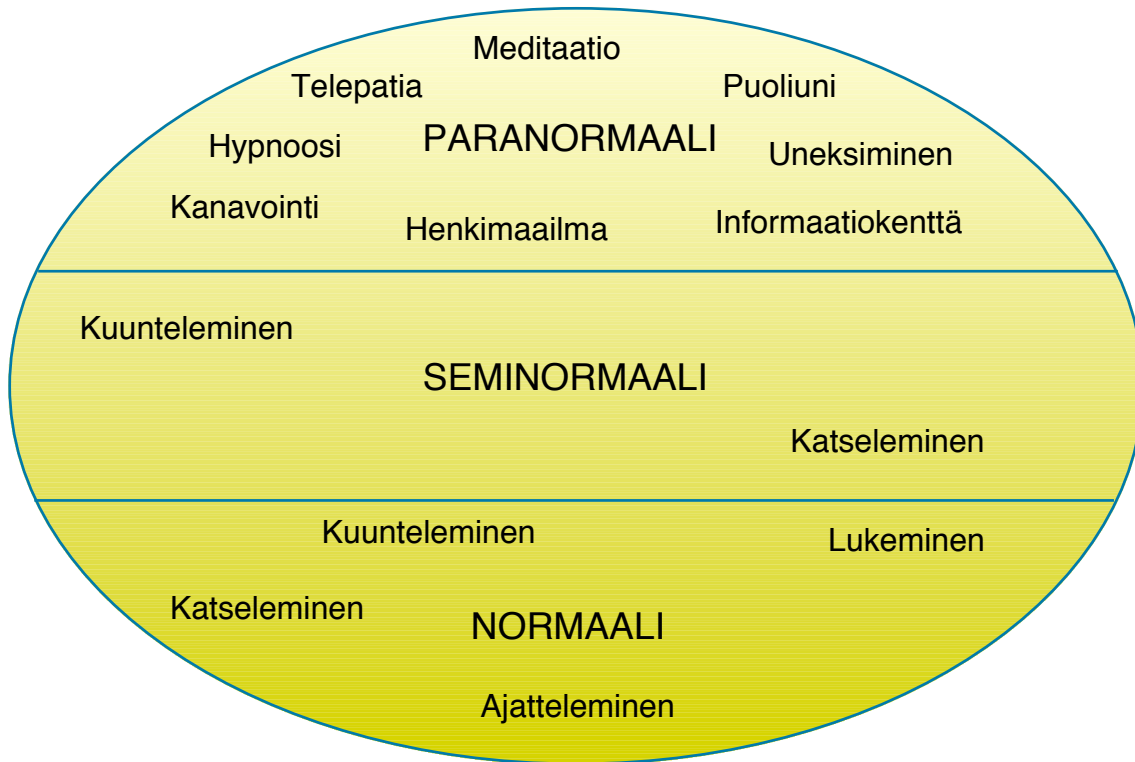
Meditaatio

Telepatia

Puoliuni

Hypnoosi

PARANORMAALI

Uneksiminen

Kanavointi

Henkimaailma

Informaatiokenttä

Kuunteleminen

SEMINORMAALI

Katseleminen

Kuunteleminen

Lukeminen

Katseleminen

NORMAALI

Ajatteleminen